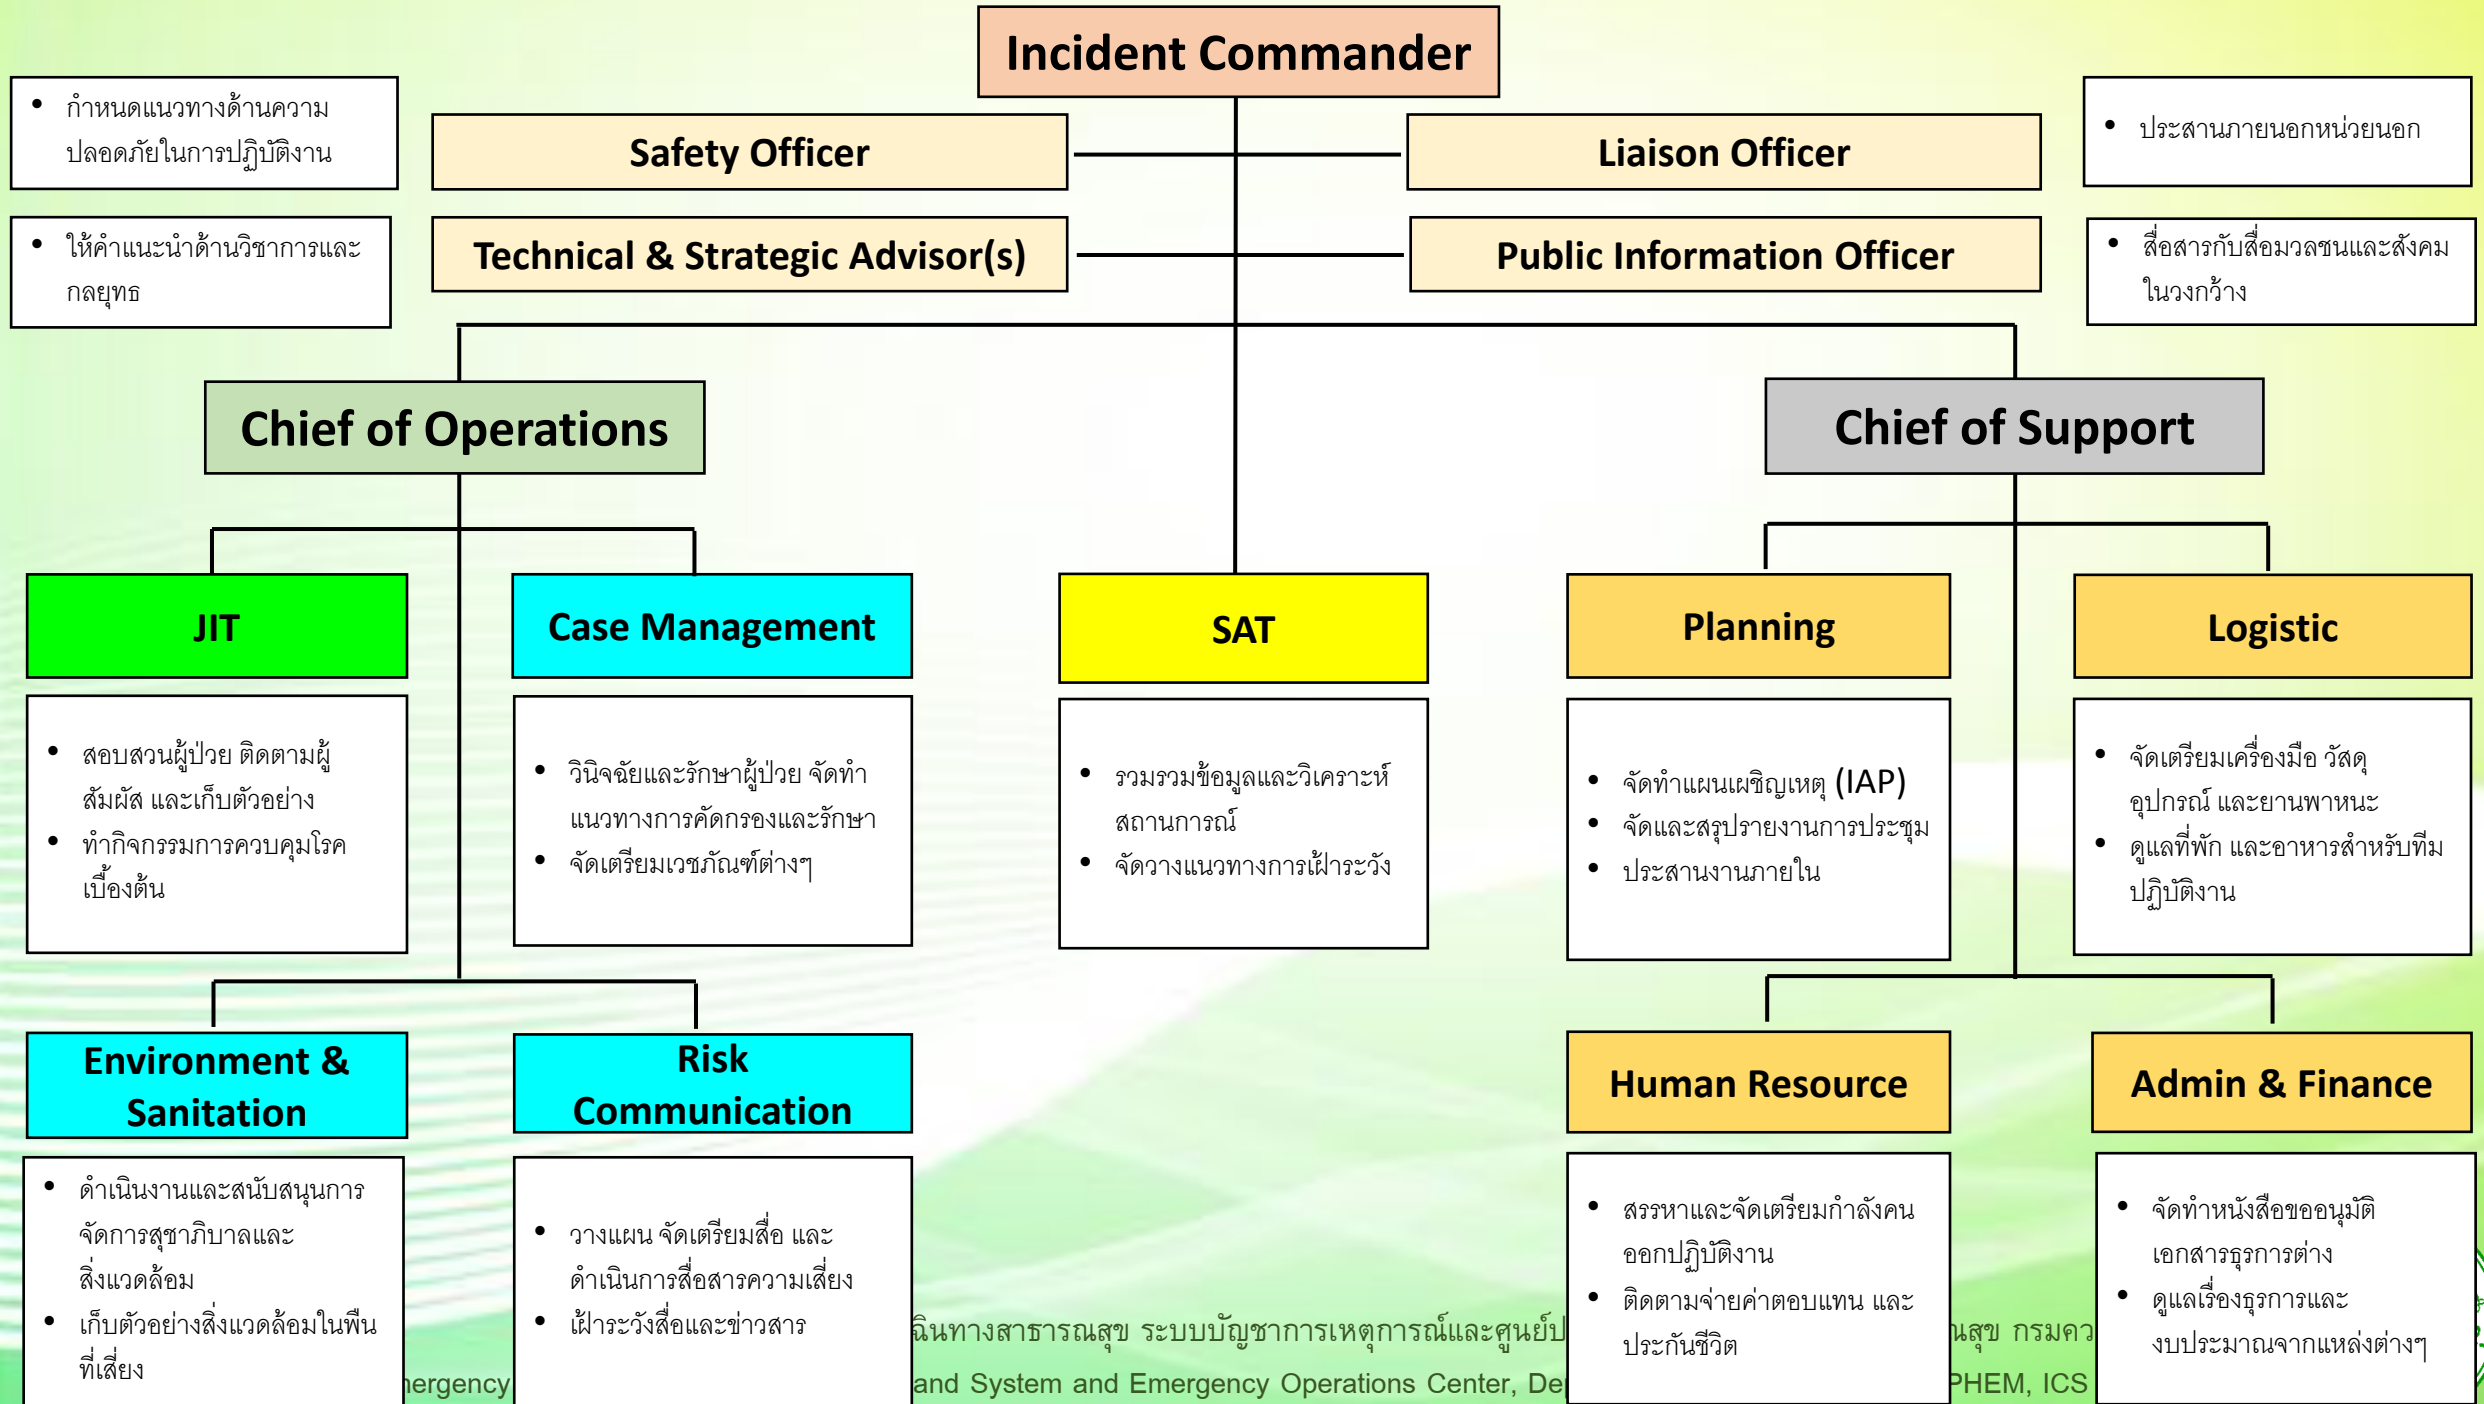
Incident Commander

• กำหนดแนวทางด้านความปลอดภัยในการปฏิบัติงาน

Safety Officer

Liaison Officer

• ประสานภายนอกหน่วยนอก

• ให้คำแนะนำด้านวิชาการและกลยุทธ

Technical & Strategic Advisor(s)

Public Information Officer

• สื่อสารกับสื่อมวลชนและสังคมในวงกว้าง

Chief of Operations

Chief of Support

JIT

• สอบสวนผู้ป่วย ติดตามผู้สัมผัส และเก็บตัวอย่าง
• ทำกิจกรรมการควบคุมโรคเบื้องต้น

Case Management

• วินิจฉัยและรักษาผู้ป่วย จัดทำแนวทางการคัดกรองและรักษา
• จัดเตรียมเวชภัณฑ์ต่างๆ

SAT

• รวมรวมข้อมูลและวิเคราะห์สถานการณ์
• จัดวางแนวทางการเฝ้าระวัง

Planning

• จัดทำแผนเผชิญเหตุ (IAP)
• จัดและสรุปรายงานการประชุม
• ประสานงานภายใน

Logistic

• จัดเตรียมเครื่องมือ วัสดุ อุปกรณ์ และยานพาหนะ
• ดูแลที่พัก และอาหารสำหรับทีมปฏิบัติงาน

Environment & Sanitation

• ดำเนินงานและสนับสนุนการจัดการสุขาภิบาลและสิ่งแวดล้อม
• เก็บตัวอย่างสิ่งแวดล้อมในพื้นที่เสี่ยง

Risk Communication

• วางแผน จัดเตรียมสื่อ และดำเนินการสื่อสารความเสี่ยง
• เฝ้าระวังสื่อและข่าวสาร

Human Resource

• สรรหาและจัดเตรียมกำลังคนออกปฏิบัติงาน
• ติดตามจ่ายค่าตอบแทน และประกันชีวิต

Admin & Finance

• จัดทำหนังสือขออนุมัติเอกสารธุรการต่าง
• ดูแลเรื่องธุรการและงบประมาณจากแหล่งต่างๆ

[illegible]ฉินทางสาธารณสุข ระบบบัญชาการเหตุการณ์และศูนย์ป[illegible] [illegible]นสุข กรมคว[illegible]
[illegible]ergency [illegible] and System and Emergency Operations Center, De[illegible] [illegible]PHEM, ICS